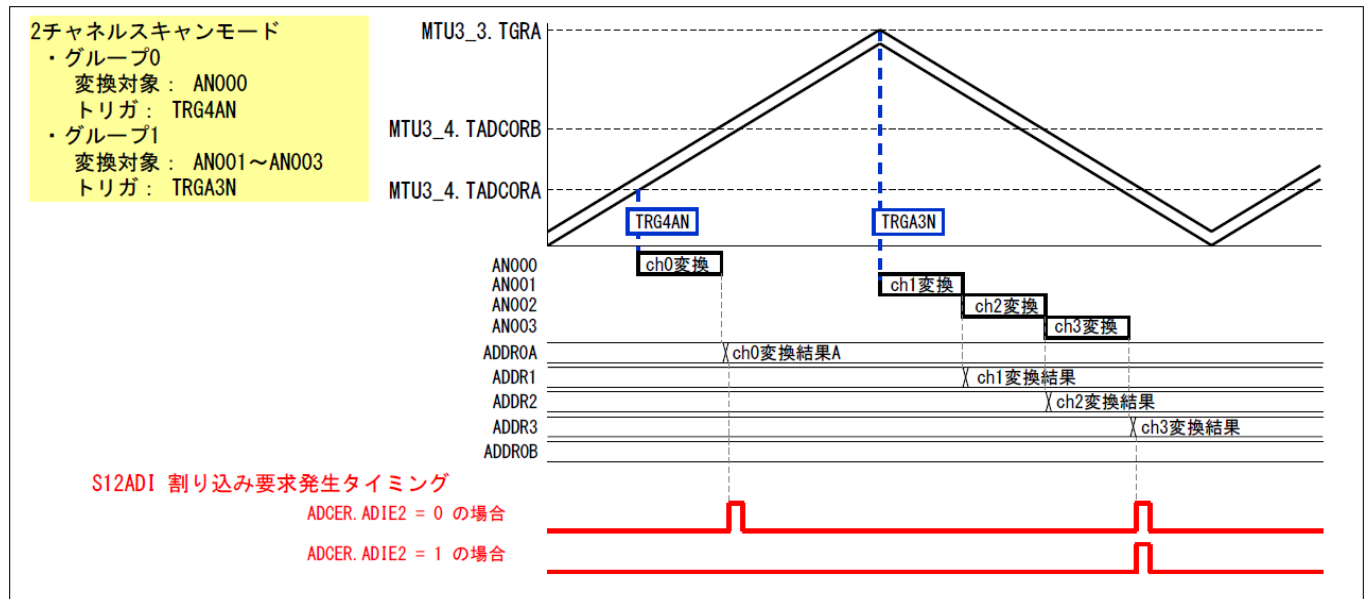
2チャネルスキャンモード
・グループ0
変換対象： AN000
トリガ： TRG4AN
・グループ1
変換対象： AN001～AN003
トリガ： TRGA3N

MTU3_3.TGRA
MTU3_4.TADCORB
MTU3_4.TADCORA
TRG4AN
TRGA3N
AN000
AN001
AN002
AN003
ch0変換
ch1変換
ch2変換
ch3変換
ADDR0A
ADDR1
ADDR2
ADDR3
ADDR0B
ch0変換結果A
ch1変換結果
ch2変換結果
ch3変換結果

S12ADI 割り込み要求発生タイミング
ADCER.ADIE2 = 0 の場合
ADCER.ADIE2 = 1 の場合